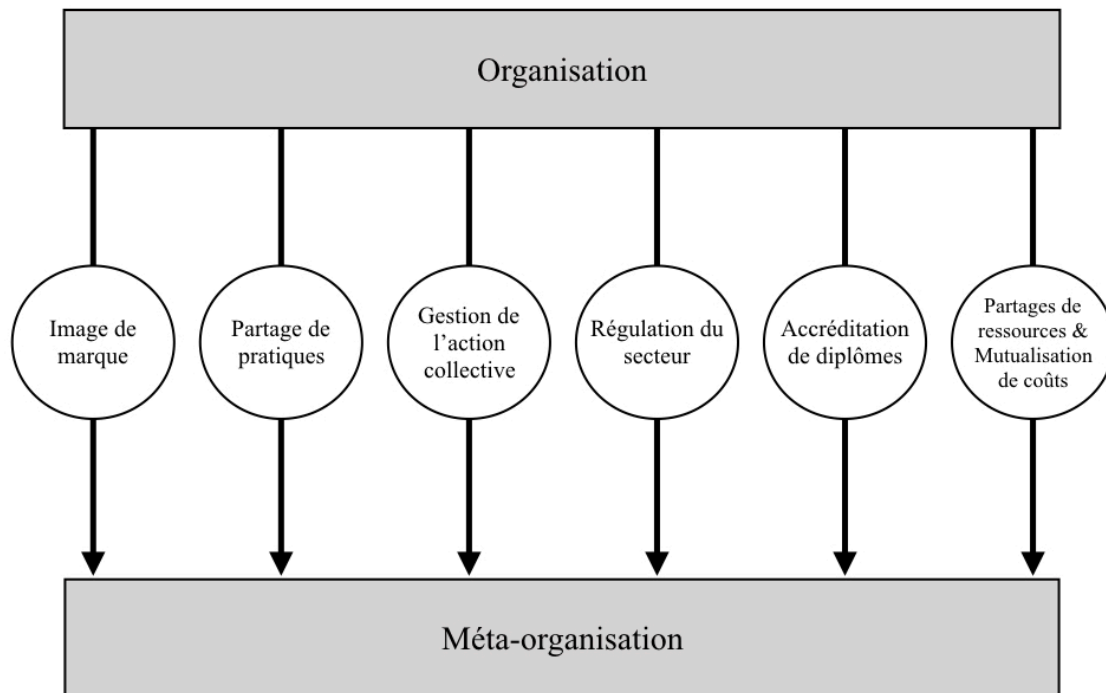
Organisation

Image de marque

Partage de pratiques

Gestion de l'action collective

Régulation du secteur

Accréditation de diplômes

Partages de ressources & Mutualisation de coûts

Méta-organisation